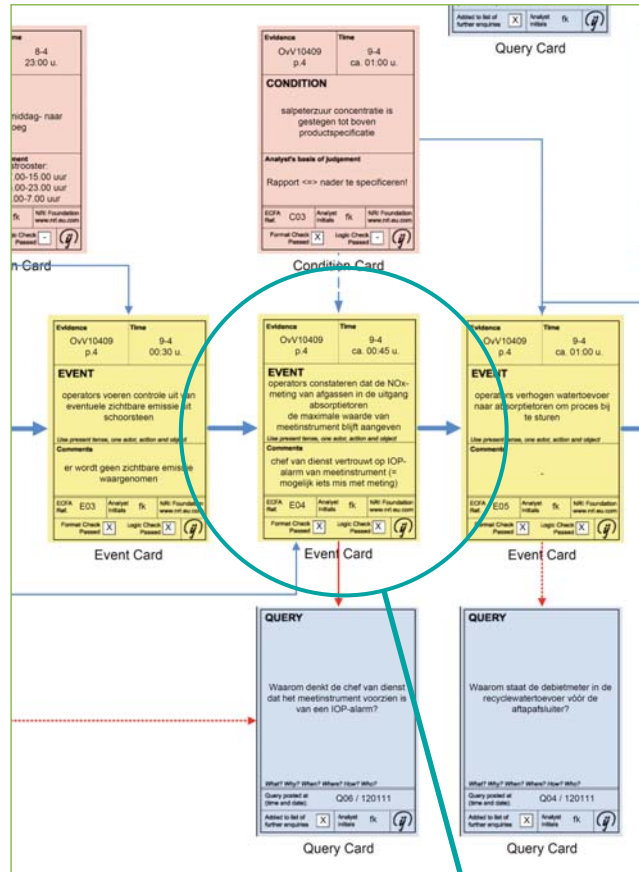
Added to list of further enquiries X Analyst initials fk

Query Card

me
8-4
23:00 u.

middag- naar
oeg

ment
strooster:
.00-15.00 uur
.00-23.00 uur
.00-7.00 uur

fk NRI Foundation www.nri.eu.com

Format Check Passed - Logic Check Passed -

n Card

Evidence
OvV10409
p.4
Time
9-4
ca. 01:00 u.

CONDITION

salpeterzuur concentratie is gestegen tot boven productspecificatie

Analyst's basis of judgement

Rapport <=> nader te specificeren!

ECFA Ref. C03 Analyst initials fk NRI Foundation www.nri.eu.com

Format Check Passed X Logic Check Passed X

Condition Card

Evidence
OvV10409
p.4
Time
9-4
00:30 u.

EVENT

operators voeren controle uit van eventuele zichtbare emissie uit schoorsteen

Use present tense, one actor, action and object

Comments

er wordt geen zichtbare emissie waargenomen

ECFA Ref. E03 Analyst initials fk NRI Foundation www.nri.eu.com

Format Check Passed X Logic Check Passed X

Event Card

Evidence
OvV10409
p.4
Time
9-4
ca. 00:45 u.

EVENT

operators constateren dat de NOx-meting van afgassen in de uitgang absorptietoren de maximale waarde van meetinstrument blijft aangeven

Use present tense, one actor, action and object

Comments

chef van dienst vertrouwt op IOP-alarm van meetinstrument (= mogelijk iets mis met meting)

ECFA Ref. E04 Analyst initials fk NRI Foundation www.nri.eu.com

Format Check Passed X Logic Check Passed X

Event Card

Evidence
OvV10409
p.4
Time
9-4
ca. 01:00 u.

EVENT

operators verhogen watertoevoer naar absorptietoren om proces bij te sturen

Use present tense, one actor, action and object

Comments

-

ECFA Ref. E05 Analyst initials fk NRI Foundation www.nri.eu.com

Format Check Passed X Logic Check Passed X

Event Card

QUERY

Waarom denkt de chef van dienst dat het meetinstrument voorzien is van een IOP-alarm?

What? Why? When? Where? How? Who?

Query posted at (time and date): Q06 / 120111

Added to list of further enquiries X Analyst initials fk

Query Card

QUERY

Waarom staat de debietmeter in de recyclewatertoevoer vóór de aftapafsluiter?

What? Why? When? Where? How? Who?

Query posted at (time and date): Q04 / 120111

Added to list of further enquiries X Analyst initials fk

Query Card